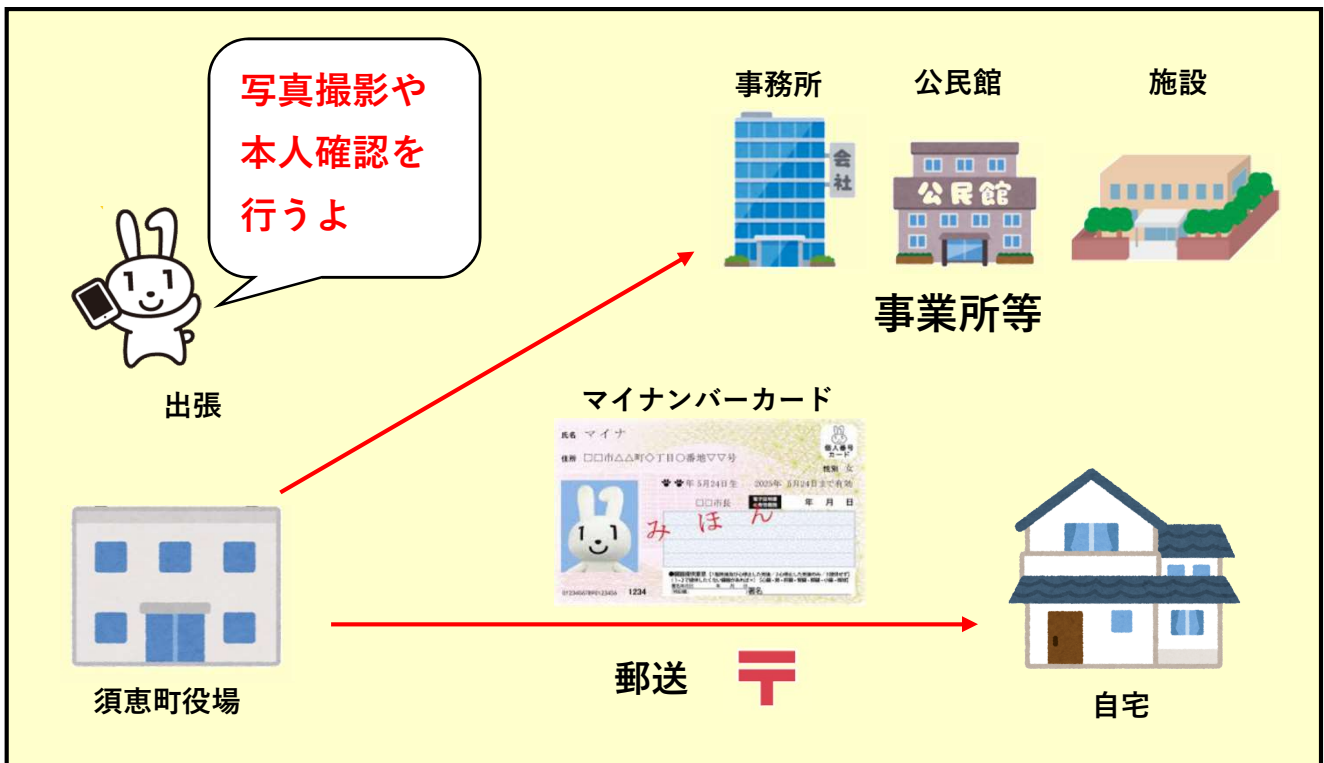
写真撮影や
本人確認を
行うよ

出張

事務所

会社

公民館

公民館

施設

事業所等

マイナンバーカード

氏名 マイナ
住所 □□市△△町◇丁目○番地▽▽号
個人番号カード
性別 女
年 5月24日生 2025年 5月24日まで有効
□□市長
年 月 日
みほん
1234

須恵町役場

郵送

〒

自宅